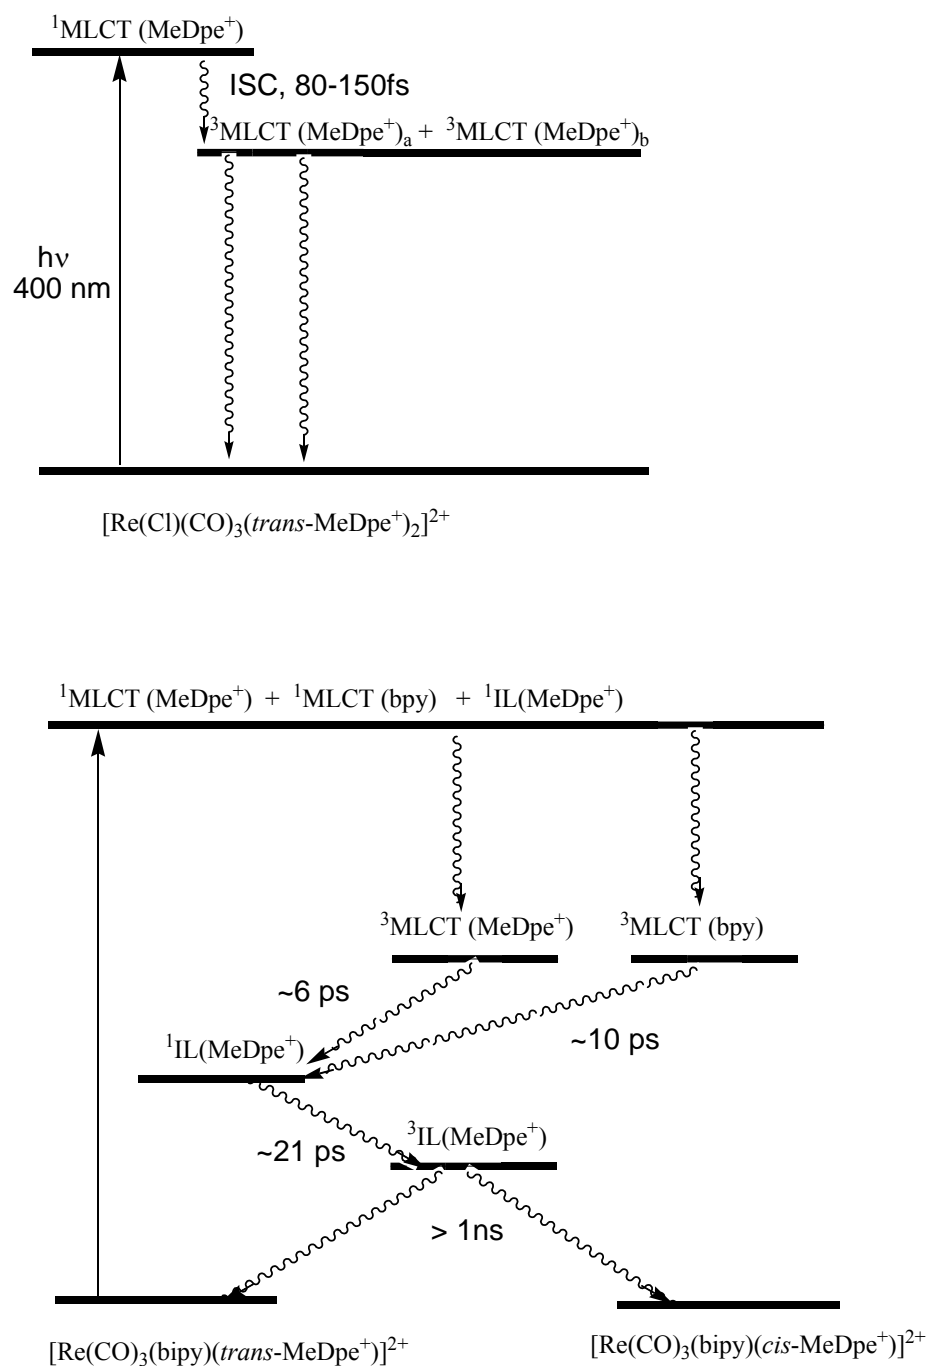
$^1$MLCT (MeDpe$^+$)

ISC, 80-150fs

$^3$MLCT (MeDpe$^+$)$_a$ + $^3$MLCT (MeDpe$^+$)$_b$

hν
400 nm

[Re(Cl)(CO)$_3$(*trans*-MeDpe$^+$)$_2$]$^{2+}$

$^1$MLCT (MeDpe$^+$) + $^1$MLCT (bpy) + $^1$IL(MeDpe$^+$)

$^3$MLCT (MeDpe$^+$)

$^3$MLCT (bpy)

~6 ps

$^1$IL(MeDpe$^+$)

~10 ps

$^3$IL(MeDpe$^+$)

~21 ps

> 1ns

[Re(CO)$_3$(bipy)(*trans*-MeDpe$^+$)]$^{2+}$

[Re(CO)$_3$(bipy)(*cis*-MeDpe$^+$)]$^{2+}$